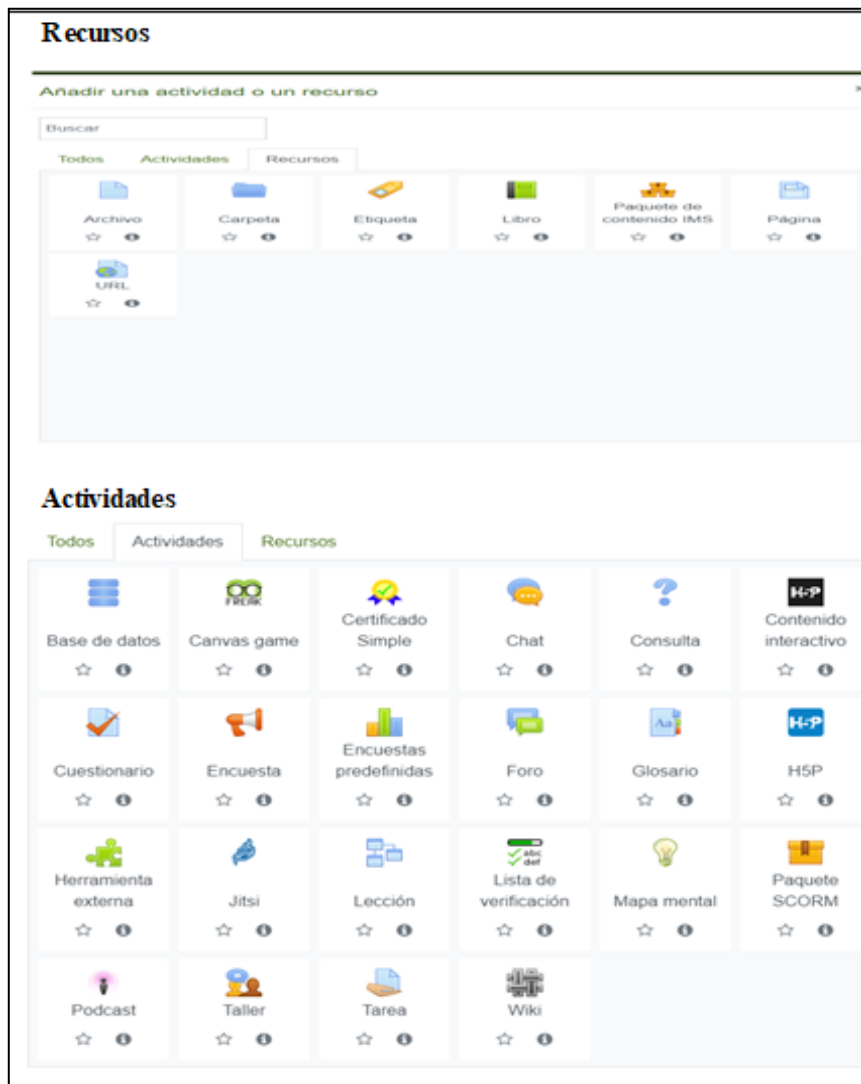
Recursos

Añadir una actividad o un recurso

×

Buscar

Todos Actividades Recursos

Archivo
Carpeta
Etiqueta
Libro
Paquete de contenido IMS
Página
URL

Actividades

Todos Actividades Recursos

FREAK

Base de datos
Canvas game
Certificado Simple
Chat
Consulta
H-P
Contenido interactivo
Cuestionario
Encuesta
Encuestas predefinidas
Foro
Glosario
H-P
H5P
Herramienta externa
Jitsi
Lección
abc def
Lista de verificación
Mapa mental
Paquete SCORM
Podcast
Taller
Tarea
Wiki